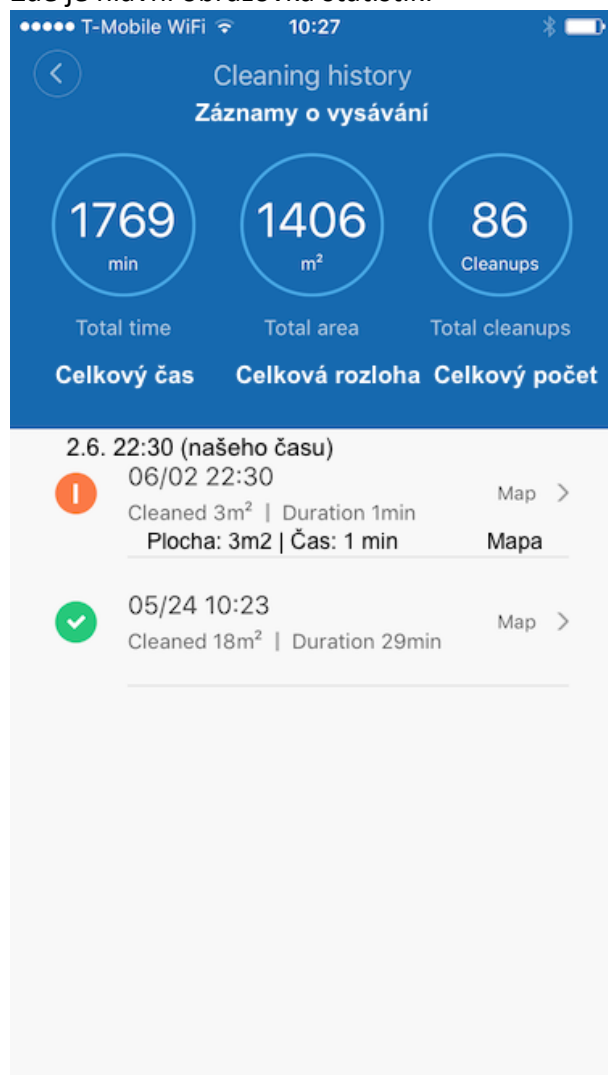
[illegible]

T-Mobile WiFi 10:27

Cleaning history
Záznamy o vysávání

1769
min
Total time
Celkový čas

1406
m²
Total area
Celková rozloha

86
Cleanups
Total cleanups
Celkový počet

2.6. 22:30 (našeho času)

06/02 22:30
Cleaned 3m² | Duration 1min
Map
Plocha: 3m2 | Čas: 1 min
Mapa

05/24 10:23
Cleaned 18m² | Duration 29min
Map